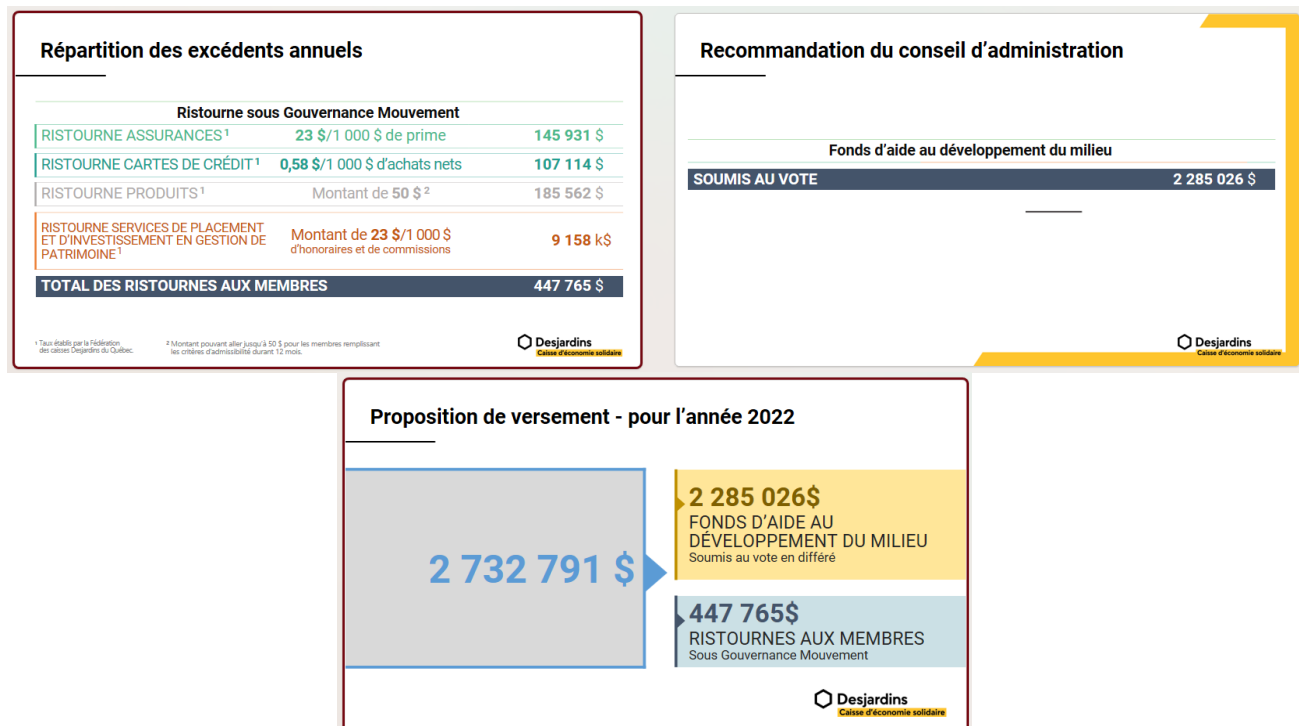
Répartition des excédents annuels

| Ristourne sous Gouvernance Mouvement | | |
|---|---|---|
| RISTOURNE ASSURANCES $^1$ | 23 $/1 000 $ de prime | 145 931 $ |
| RISTOURNE CARTES DE CRÉDIT $^1$ | 0,58 $/1 000 $ d'achats nets | 107 114 $ |
| RISTOURNE PRODUITS $^1$ | Montant de 50 $ $^2$ | 185 562 $ |
| RISTOURNE SERVICES DE PLACEMENT ET D'INVESTISSEMENT EN GESTION DE PATRIMOINE $^1$ | Montant de 23 $/1 000 $ d'honoraires et de commissions | 9 158 k$ |
| TOTAL DES RISTOURNES AUX MEMBRES | | 447 765 $ |

$^1$ Taux établis par la Fédération des caisses Desjardins du Québec.

$^2$ Montant pouvant aller jusqu'à 50 $ pour les membres remplissant les critères d'admissibilité durant 12 mois.

Desjardins
Caisse d'économie solidaire

Recommandation du conseil d'administration

| Fonds d'aide au développement du milieu | |
|---|---|
| SOUMIS AU VOTE | 2 285 026 $ |

Desjardins
Caisse d'économie solidaire

Proposition de versement - pour l'année 2022

2 732 791 $

2 285 026$
FONDS D'AIDE AU DÉVELOPPEMENT DU MILIEU
Soumis au vote en différé

447 765$
RISTOURNES AUX MEMBRES
Sous Gouvernance Mouvement

Desjardins
Caisse d'économie solidaire